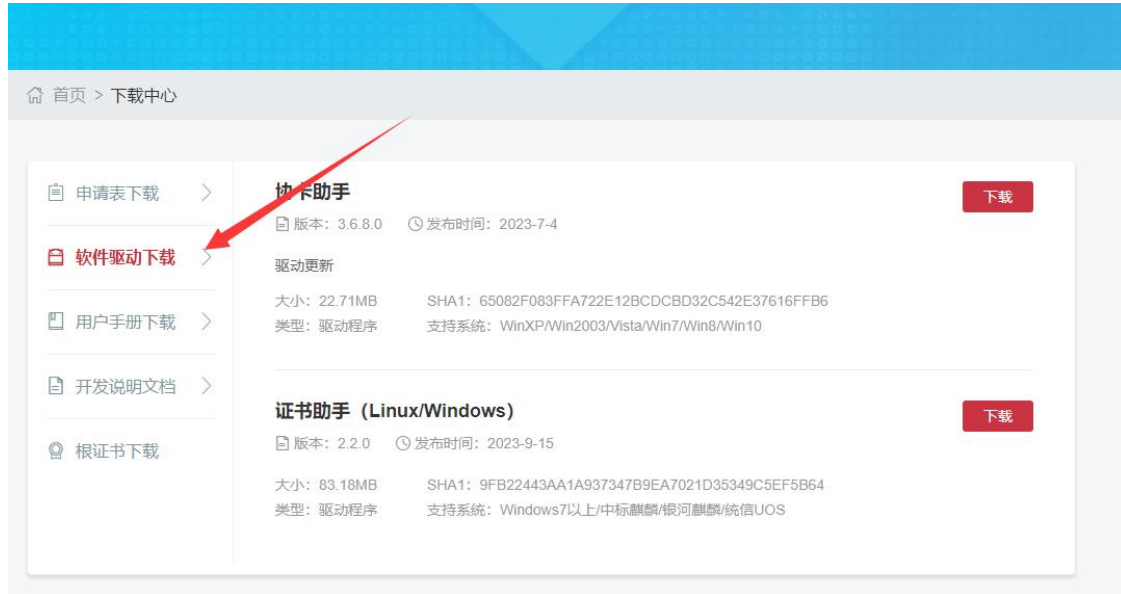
首页 > 下载中心

申请表下载

软件驱动下载

用户手册下载

开发说明文档

根证书下载

协卡助手

版本：3.6.8.0 发布时间：2023-7-4

下载

驱动更新

大小：22.71MB SHA1：65082F083FFA722E12BCDCBD32C542E37616FFB6

类型：驱动程序 支持系统：WinXP/Win2003/Vista/Win7/Win8/Win10

证书助手（Linux/Windows）

版本：2.2.0 发布时间：2023-9-15

下载

大小：83.18MB SHA1：9FB22443AA1A937347B9EA7021D35349C5EF5B64

类型：驱动程序 支持系统：Windows7以上/中标麒麟/银河麒麟/统信UOS